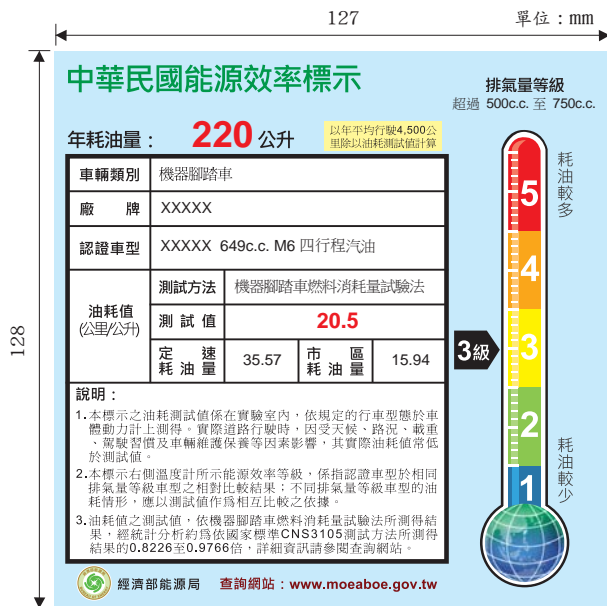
127

單位：mm

128

中華民國能源效率標示

排氣量等級
超過 500c.c. 至 750c.c.

年耗油量：220 公升

以年平均行駛4,500公里除以油耗試驗值計算

| 車輛類別 | 機器腳踏車 | | | |
|---|---|---|---|---|
| 廠　　牌 | XXXXX | | | |
| 認證車型 | XXXXX 649c.c. M6 四行程汽油 | | | |
| 油耗值 (公里/公升) | 測試方法 | 機器腳踏車燃料消耗量試驗法 | | |
| | 測 試 值 | 20.5 | | |
| | 定 速 耗 油 量 | 35.57 | 市 區 耗 油 量 | 15.94 |

說明：
1.本標示之油耗測試值係在實驗室內，依規定的行車型態於車體動力計上測得。實際道路行駛時，因受天候、路況、載重、駕駛習慣及車輛維護保養等因素影響，其實際油耗值常低於測試值。
2.本標示右側溫度計所示能源效率等級，係指認證車型於相同排氣量等級車型之相對比較結果；不同排氣量等級車型的油耗情形，應以測試值作為相互比較之依據。
3.油耗值之測試值，依機器腳踏車燃料消耗量試驗法所測得結果，經統計分析約為依國家標準CNS3105測試方法所測得結果的0.8226至0.9766倍，詳細資訊請參閱查詢網站。

經濟部能源局　查詢網站：www.moeaboe.gov.tw

耗油較多
5
4
3級
3
2
1
耗油較少